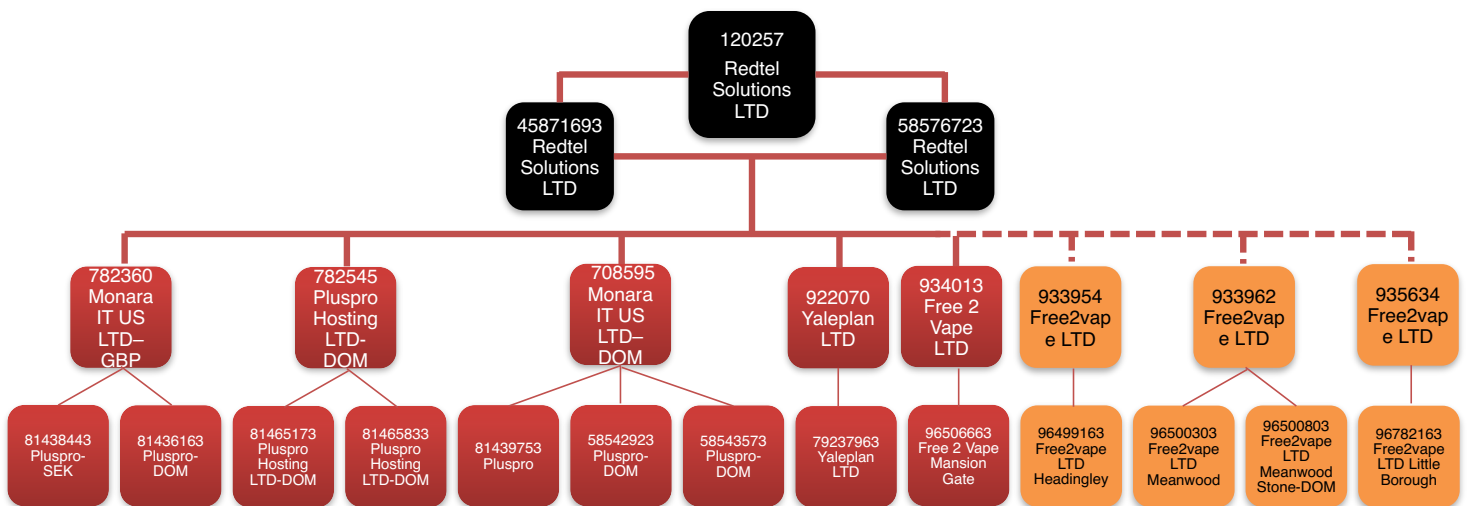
120257
Redtel Solutions LTD

45871693
Redtel Solutions LTD

58576723
Redtel Solutions LTD

782360
Monara IT US LTD–GBP

782545
Pluspro Hosting LTD-DOM

708595
Monara IT US LTD–DOM

922070
Yaleplan LTD

934013
Free 2 Vape LTD

933954
Free2vape LTD

933962
Free2vape LTD

935634
Free2vape LTD

81438443
Pluspro-SEK

81436163
Pluspro-DOM

81465173
Pluspro Hosting LTD-DOM

81465833
Pluspro Hosting LTD-DOM

81439753
Pluspro

58542923
Pluspro-DOM

58543573
Pluspro-DOM

79237963
Yaleplan LTD

96506663
Free 2 Vape Mansion Gate

96499163
Free2vape LTD Headingley

96500303
Free2vape LTD Meanwood

96500803
Free2vape LTD Meanwood Stone-DOM

96782163
Free2vape LTD Little Borough